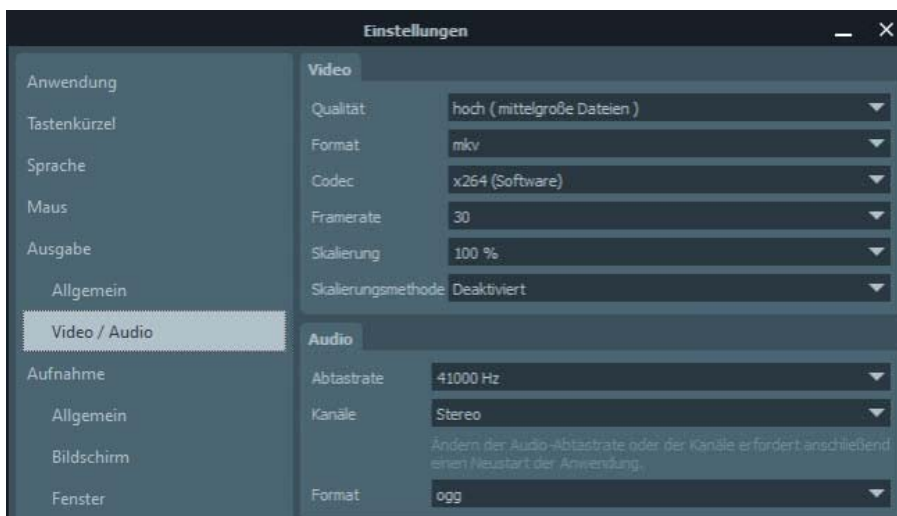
Einstellungen

Anwendung
Tastenkürzel
Sprache
Maus
Ausgabe
Allgemein
Video / Audio
Aufnahme
Allgemein
Bildschirm
Fenster

Video

Qualität hoch ( mittelgroße Dateien )
Format mkv
Codec x264 (Software)
Framerate 30
Skalierung 100 %
Skalierungsmethode Deaktiviert

Audio

Abtastrate 41000 Hz
Kanäle Stereo

Ändern der Audio-Abtastrate oder der Kanäle erfordert anschließend einen Neustart der Anwendung.

Format ogg